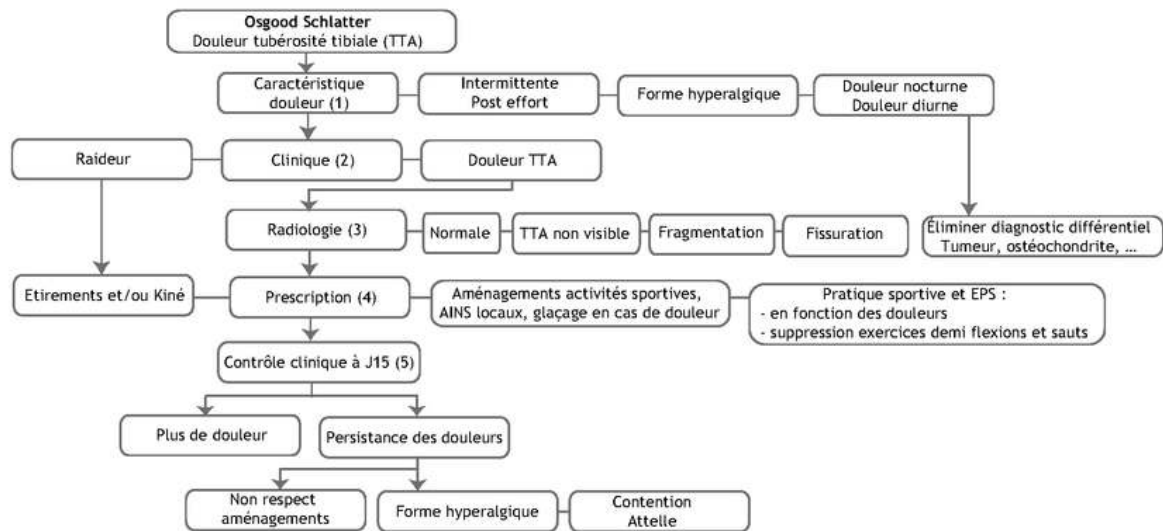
Osgood Schlatter
Douleur tubérosité tibiale (TTA)

Caractéristique douleur (1)

Intermittente
Post effort

Forme hyperalgique

Douleur nocturne
Douleur diurne

Raideur

Clinique (2)

Douleur TTA

Radiologie (3)

Normale

TTA non visible

Fragmentation

Fissuration

Éliminer diagnostic différentiel
Tumeur, ostéochondrite, …

Etirements et/ou Kiné

Prescription (4)

Aménagements activités sportives, AINS locaux, glaçage en cas de douleur

Pratique sportive et EPS :
- en fonction des douleurs
- suppression exercices demi flexions et sauts

Contrôle clinique à J15 (5)

Plus de douleur

Persistance des douleurs

Non respect aménagements

Forme hyperalgique

Contention
Attelle